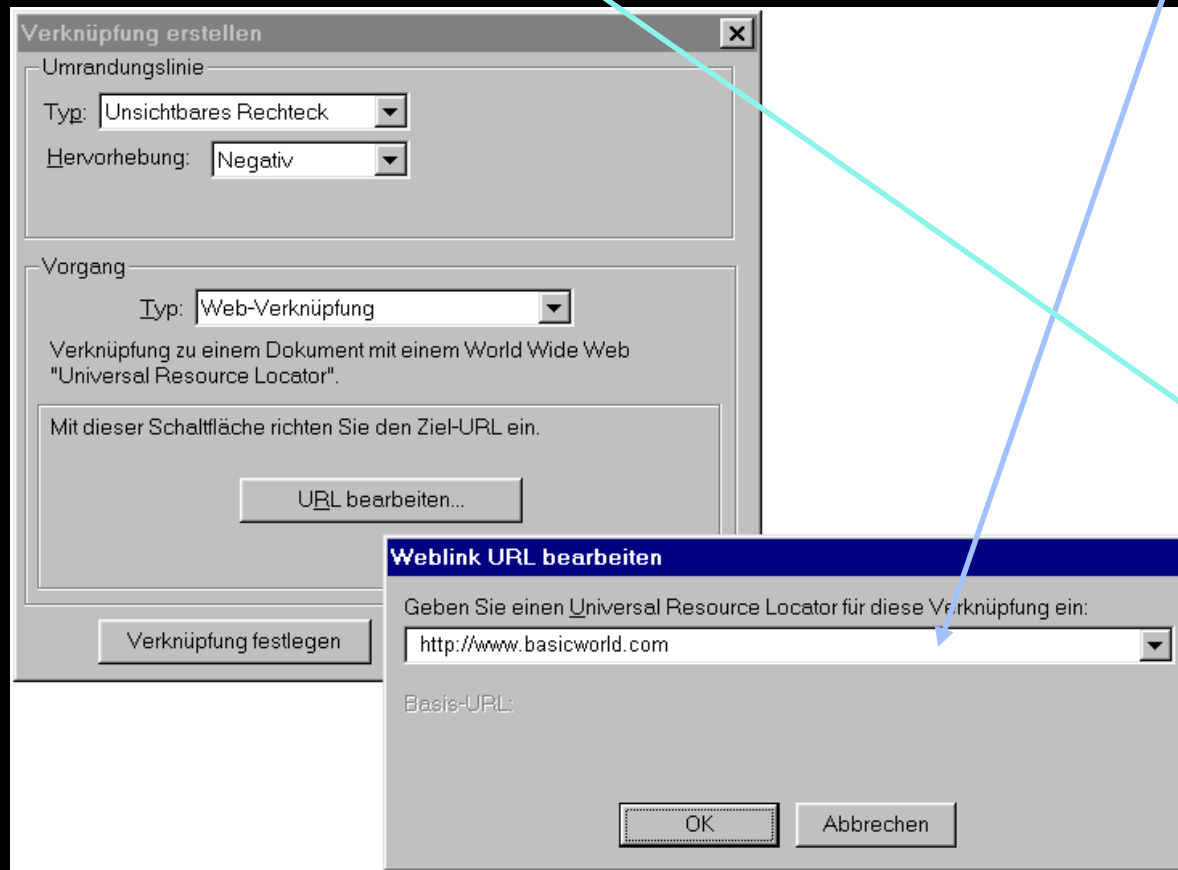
Verknüpfung erstellen

Umrandungslinie

Typ: Unsichtbares Rechteck

Hervorhebung: Negativ

Vorgang

Typ: Web-Verknüpfung

Verknüpfung zu einem Dokument mit einem World Wide Web "Universal Resource Locator".

Mit dieser Schaltfläche richten Sie den Ziel-URL ein.

URL bearbeiten...

Verknüpfung festlegen

Weblink URL bearbeiten

Geben Sie einen Universal Resource Locator für diese Verknüpfung ein:

http://www.basicworld.com

Basis-URL:

OK

Abbrechen